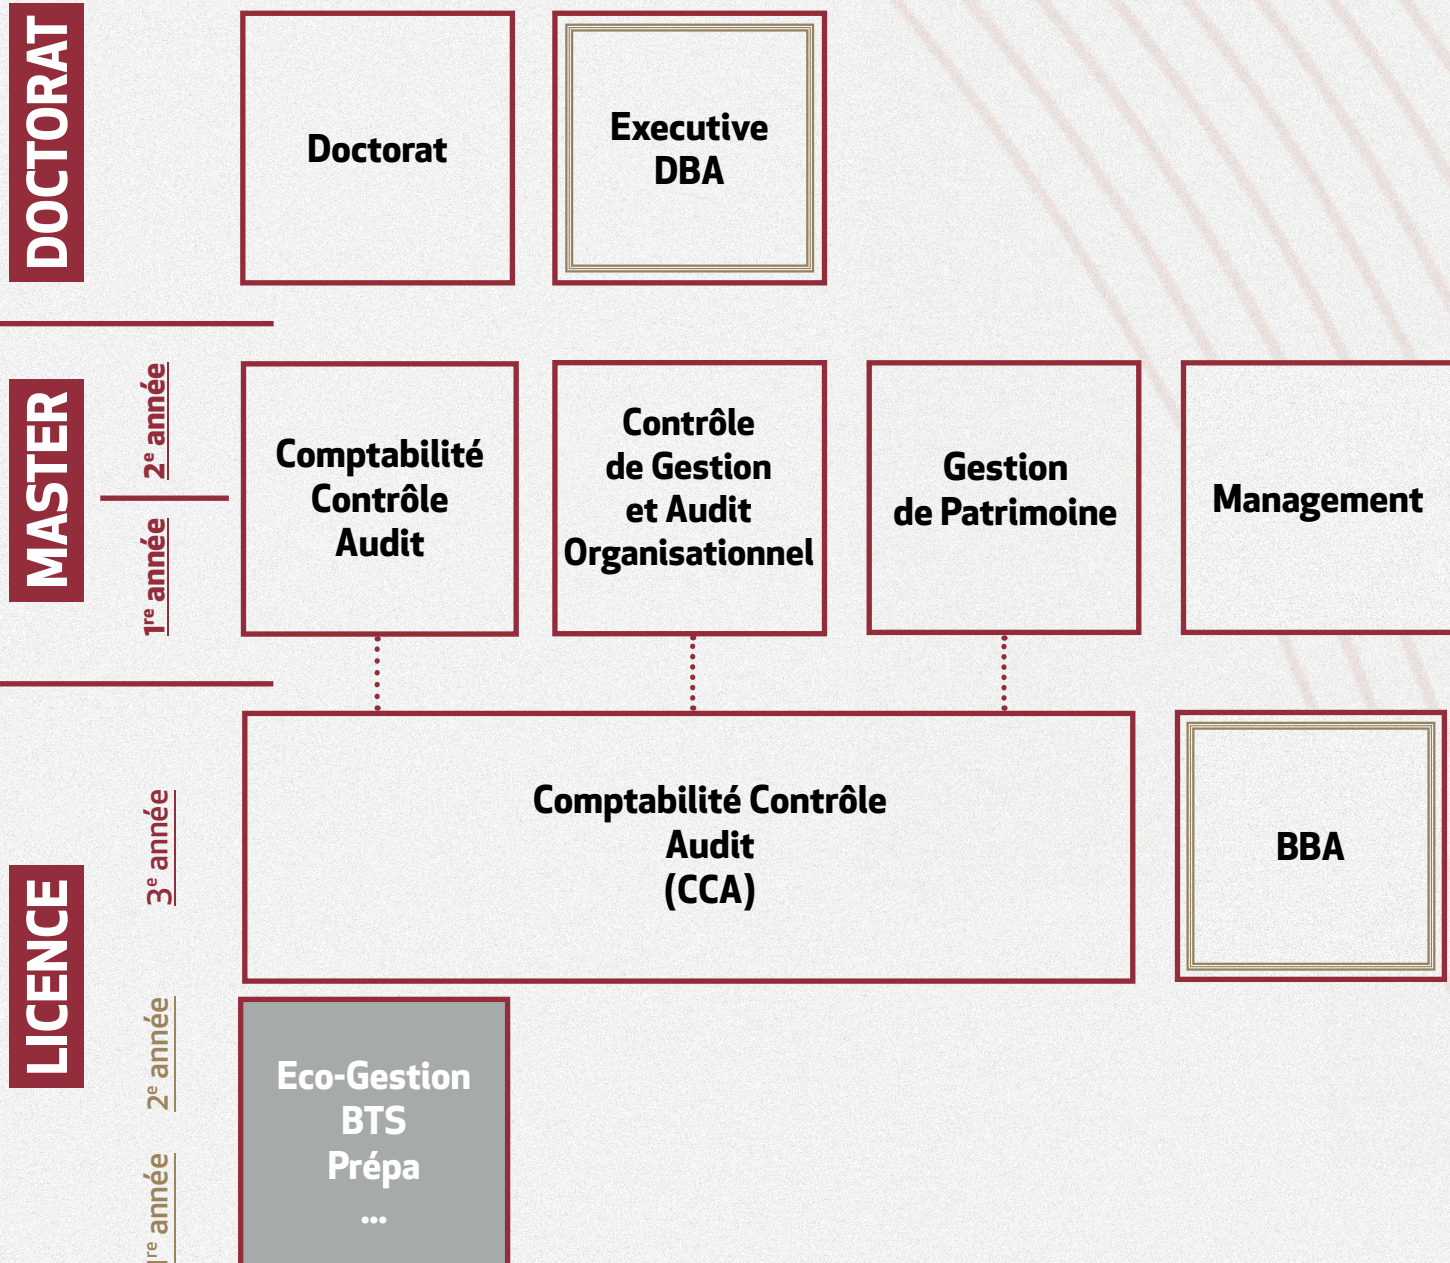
DOCTORAT

Doctorat

Executive DBA

MASTER

2e année

1re année

Comptabilité Contrôle Audit

Contrôle de Gestion et Audit Organisationnel

Gestion de Patrimoine

Management

LICENCE

3e année

Comptabilité Contrôle Audit (CCA)

BBA

2e année

1re année

Eco-Gestion
BTS
Prépa
...